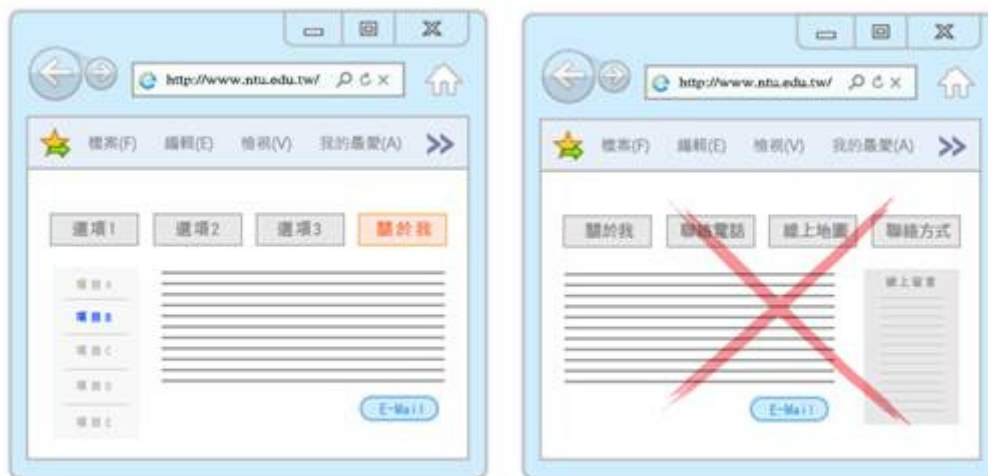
http://www.ntu.edu.tw/

檔案(F) 編輯(E) 檢視(V) 我的最愛(A)

選項1 選項2 選項3 關於我

項目A
項目B
項目C
項目D
項目E

E-Mail

http://www.ntu.edu.tw/

檔案(F) 編輯(E) 檢視(V) 我的最愛(A)

關於我 聯絡電話 線上地圖 聯絡方式

線上留言

E-Mail